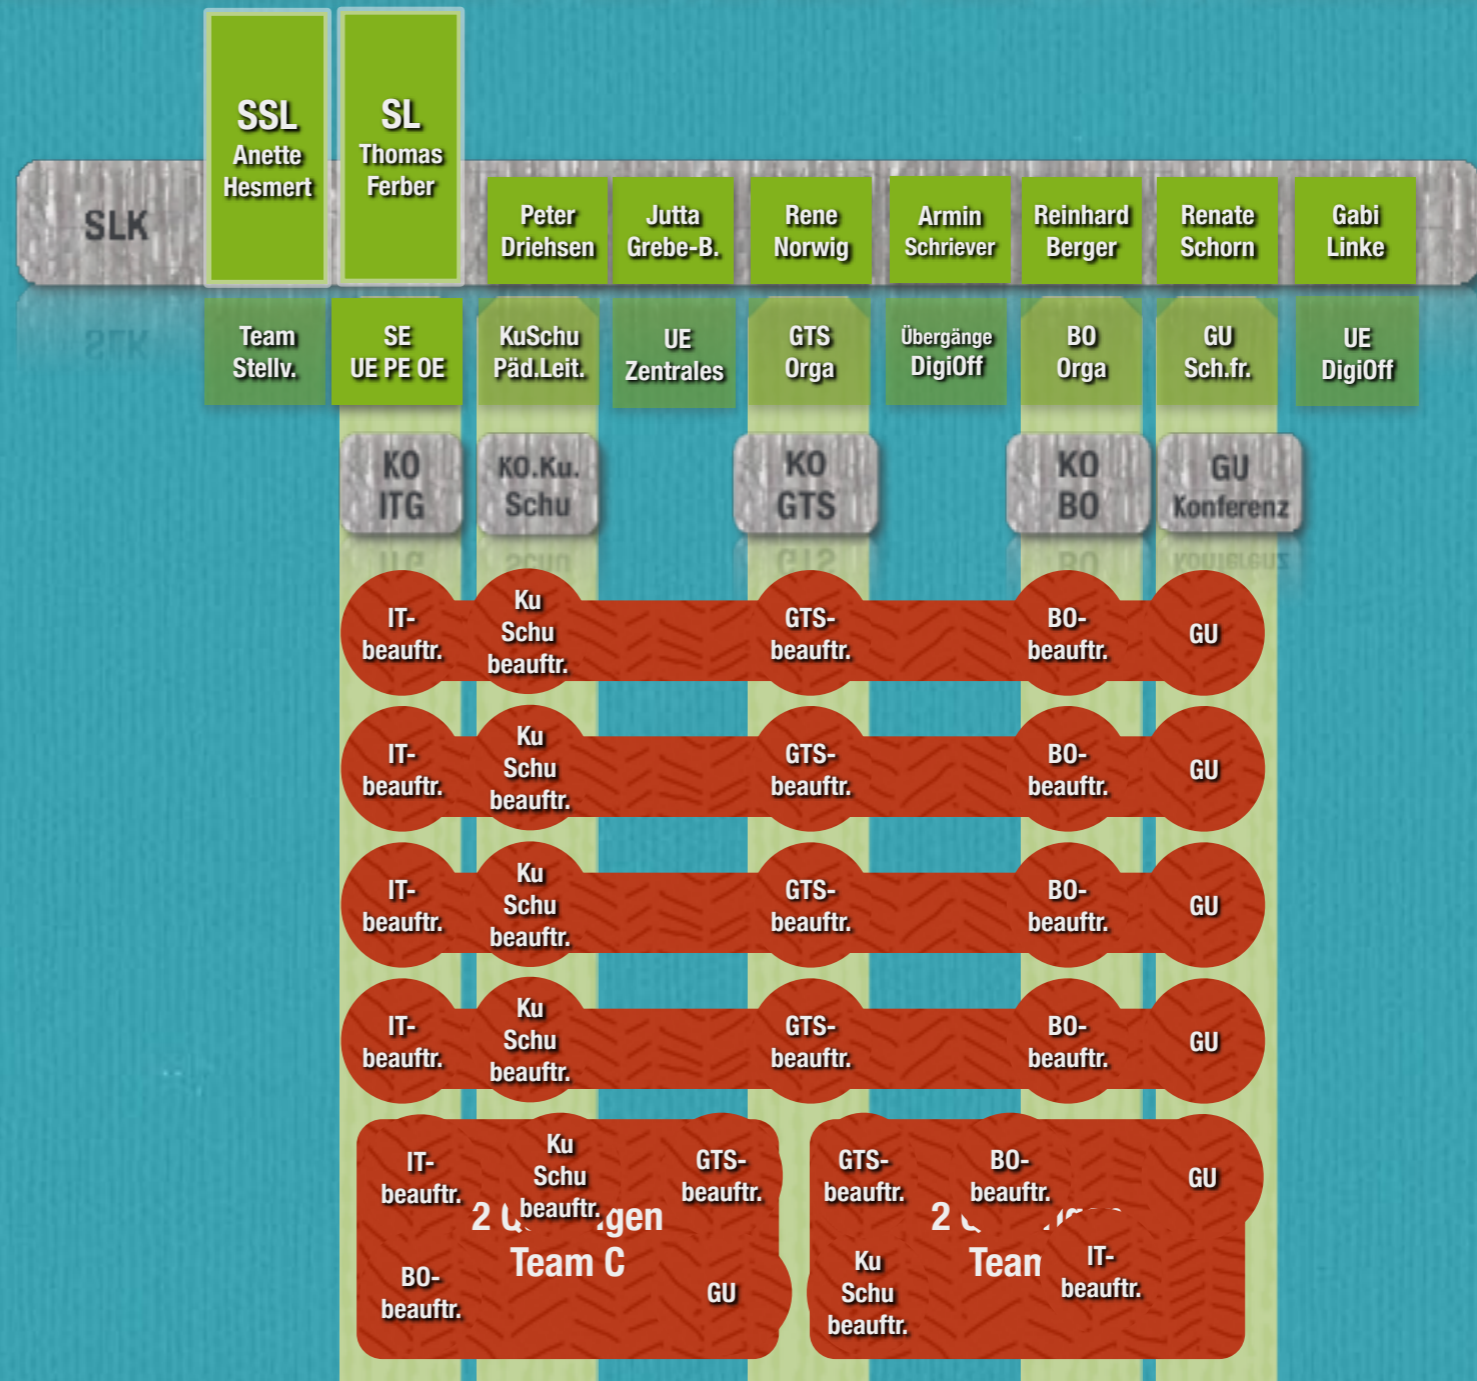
SSL
Anette Hesmert

SL
Thomas Ferber

SLK

Peter Driehsen

Jutta Grebe-B.

Rene Norwig

Armin Schriever

Reinhard Berger

Renate Schorn

Gabi Linke

Team Stellv.

SE UE PE OE

KuSchu Päd.Leit.

UE Zentrales

GTS Orga

Übergänge DigiOff

BO Orga

GU Sch.fr.

UE DigiOff

KO ITG

KO.Ku. Schu

KO GTS

KO BO

GU Konferenz

IT-beauftr.
Ku Schu beauftr.
GTS-beauftr.
BO-beauftr.
GU

IT-beauftr.
Ku Schu beauftr.
GTS-beauftr.
BO-beauftr.
GU

IT-beauftr.
Ku Schu beauftr.
GTS-beauftr.
BO-beauftr.
GU

IT-beauftr.
Ku Schu beauftr.
GTS-beauftr.
BO-beauftr.
GU

IT-beauftr.
Ku Schu beauftr.
GTS-beauftr.
2 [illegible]gen
Team C
BO-beauftr.
GU

GTS-beauftr.
BO-beauftr.
GU
2 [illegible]
Tean
IT-beauftr.
Ku Schu beauftr.